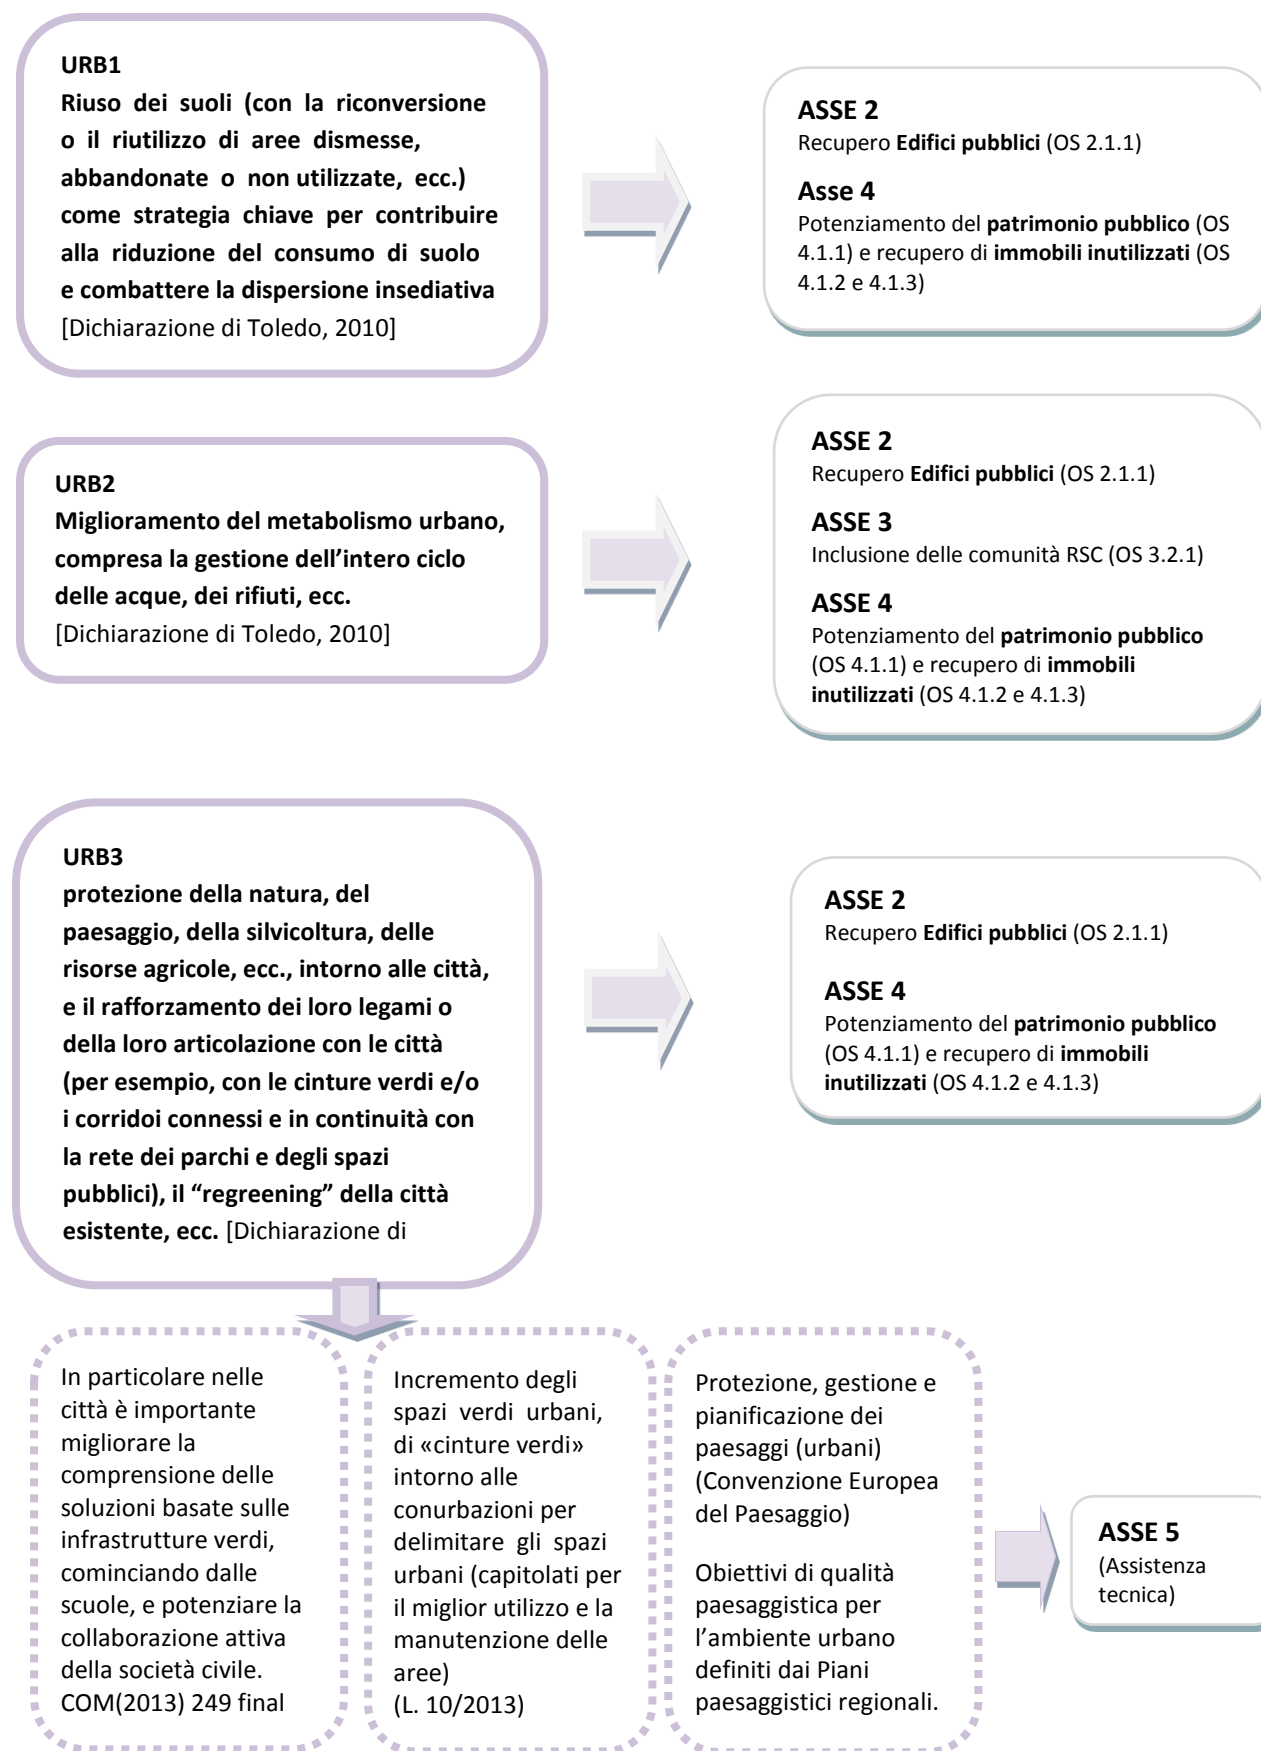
URB1
Riuso dei suoli (con la riconversione o il riutilizzo di aree dismesse, abbandonate o non utilizzate, ecc.) come strategia chiave per contribuire alla riduzione del consumo di suolo e combattere la dispersione insediativa [Dichiarazione di Toledo, 2010]

ASSE 2
Recupero Edifici pubblici (OS 2.1.1)

Asse 4
Potenziamento del patrimonio pubblico (OS 4.1.1) e recupero di immobili inutilizzati (OS 4.1.2 e 4.1.3)

URB2
Miglioramento del metabolismo urbano, compresa la gestione dell'intero ciclo delle acque, dei rifiuti, ecc.
[Dichiarazione di Toledo, 2010]

ASSE 2
Recupero Edifici pubblici (OS 2.1.1)

ASSE 3
Inclusione delle comunità RSC (OS 3.2.1)

ASSE 4
Potenziamento del patrimonio pubblico (OS 4.1.1) e recupero di immobili inutilizzati (OS 4.1.2 e 4.1.3)

URB3
protezione della natura, del paesaggio, della silvicoltura, delle risorse agricole, ecc., intorno alle città, e il rafforzamento dei loro legami o della loro articolazione con le città (per esempio, con le cinture verdi e/o i corridoi connessi e in continuità con la rete dei parchi e degli spazi pubblici), il "regreening" della città esistente, ecc. [Dichiarazione di

ASSE 2
Recupero Edifici pubblici (OS 2.1.1)

ASSE 4
Potenziamento del patrimonio pubblico (OS 4.1.1) e recupero di immobili inutilizzati (OS 4.1.2 e 4.1.3)

In particolare nelle città è importante migliorare la comprensione delle soluzioni basate sulle infrastrutture verdi, cominciando dalle scuole, e potenziare la collaborazione attiva della società civile. COM(2013) 249 final

Incremento degli spazi verdi urbani, di «cinture verdi» intorno alle conurbazioni per delimitare gli spazi urbani (capitolati per il miglior utilizzo e la manutenzione delle aree)
(L. 10/2013)

Protezione, gestione e pianificazione dei paesaggi (urbani) (Convenzione Europea del Paesaggio)

Obiettivi di qualità paesaggistica per l'ambiente urbano definiti dai Piani paesaggistici regionali.

ASSE 5
(Assistenza tecnica)